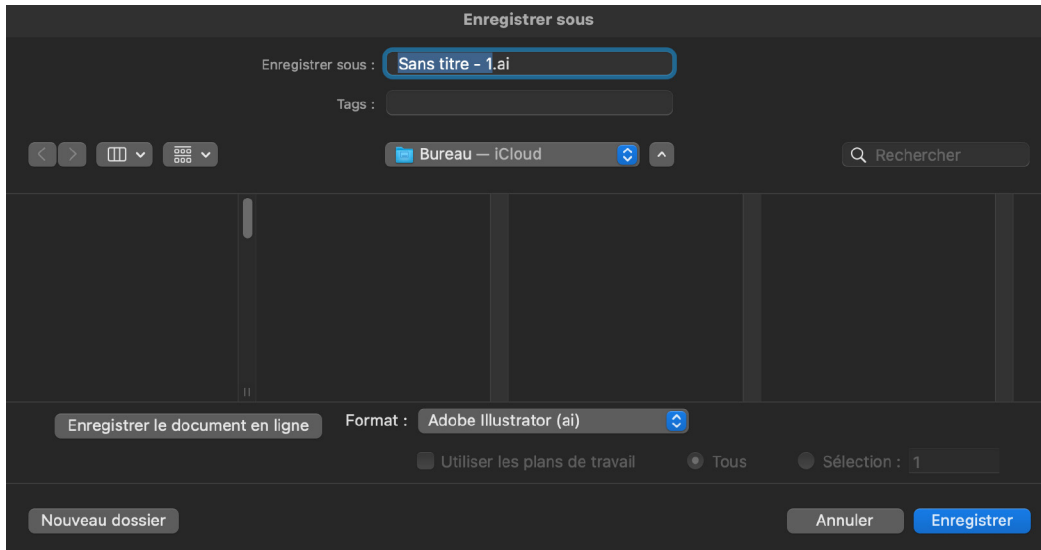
Enregistrer sous

Enregistrer sous : Sans titre - 1.ai

Tags :

Bureau — iCloud

Rechercher

Enregistrer le document en ligne

Format : Adobe Illustrator (ai)

Utiliser les plans de travail

Tous

Sélection : 1

Nouveau dossier

Annuler

Enregistrer